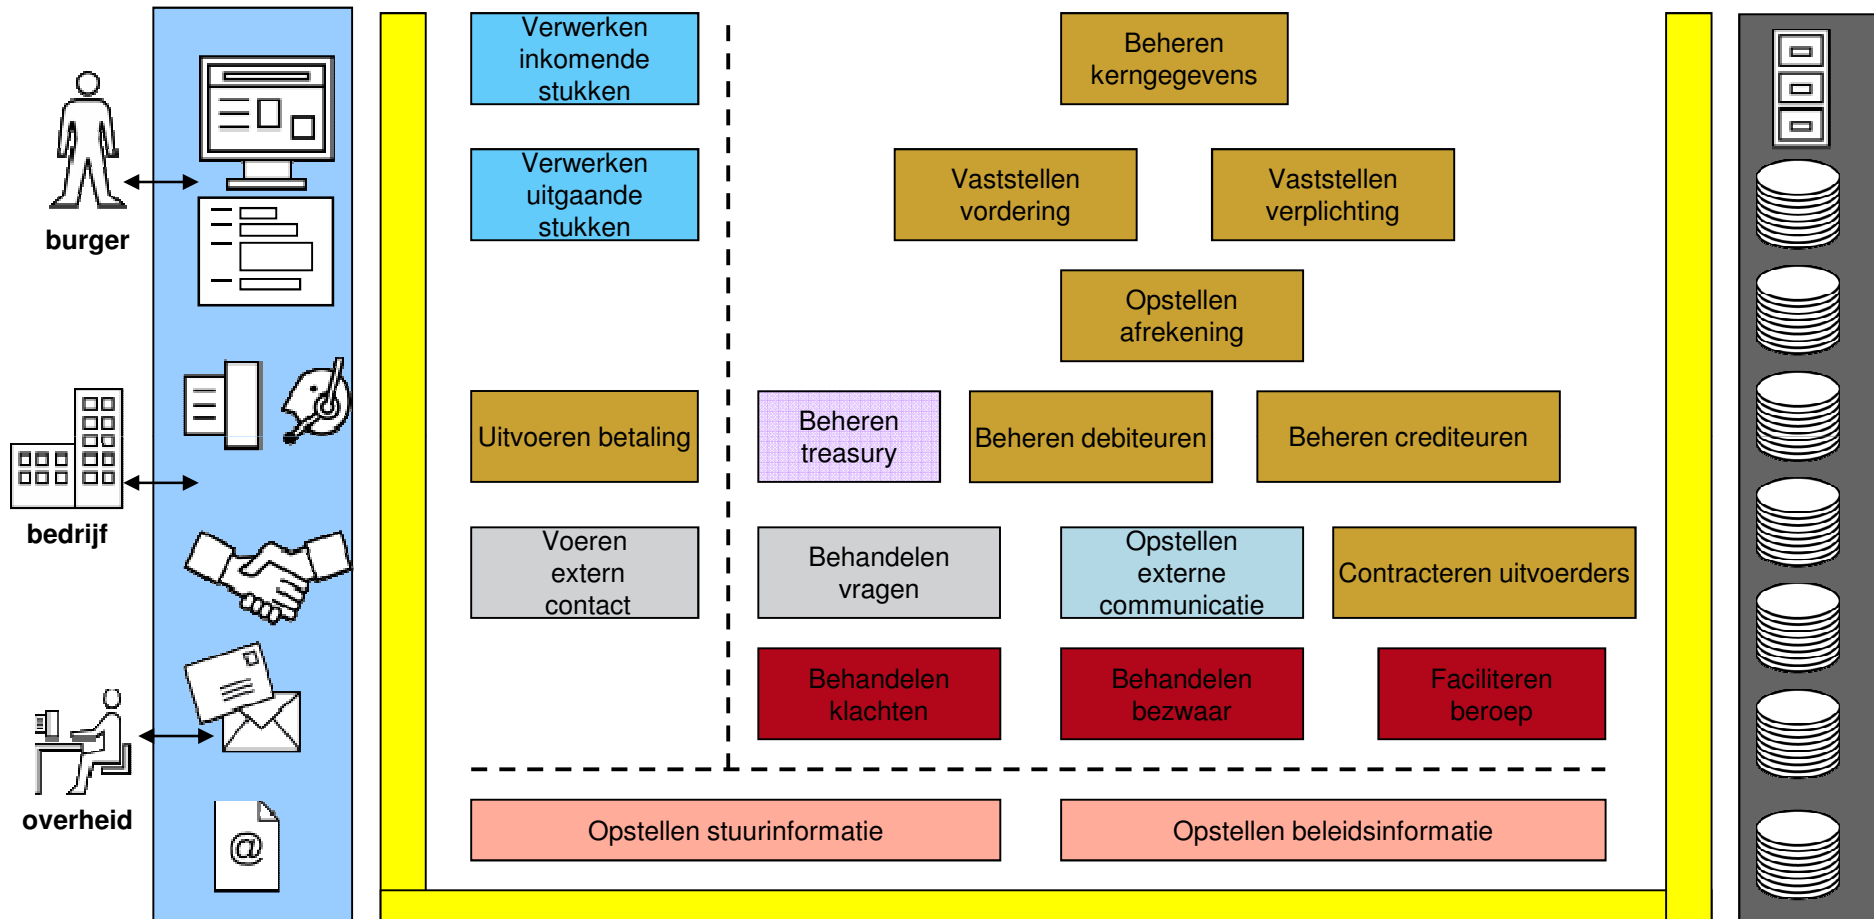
burger

bedrijf

overheid

@

Verwerken inkomende stukken

Verwerken uitgaande stukken

Beheren kerngegevens

Vaststellen vordering

Vaststellen verplichting

Opstellen afrekening

Uitvoeren betaling

Beheren treasury

Beheren debiteuren

Beheren crediteuren

Voeren extern contact

Behandelen vragen

Opstellen externe communicatie

Contracteren uitvoerders

Behandelen klachten

Behandelen bezwaar

Faciliteren beroep

Opstellen stuurinformatie

Opstellen beleidsinformatie